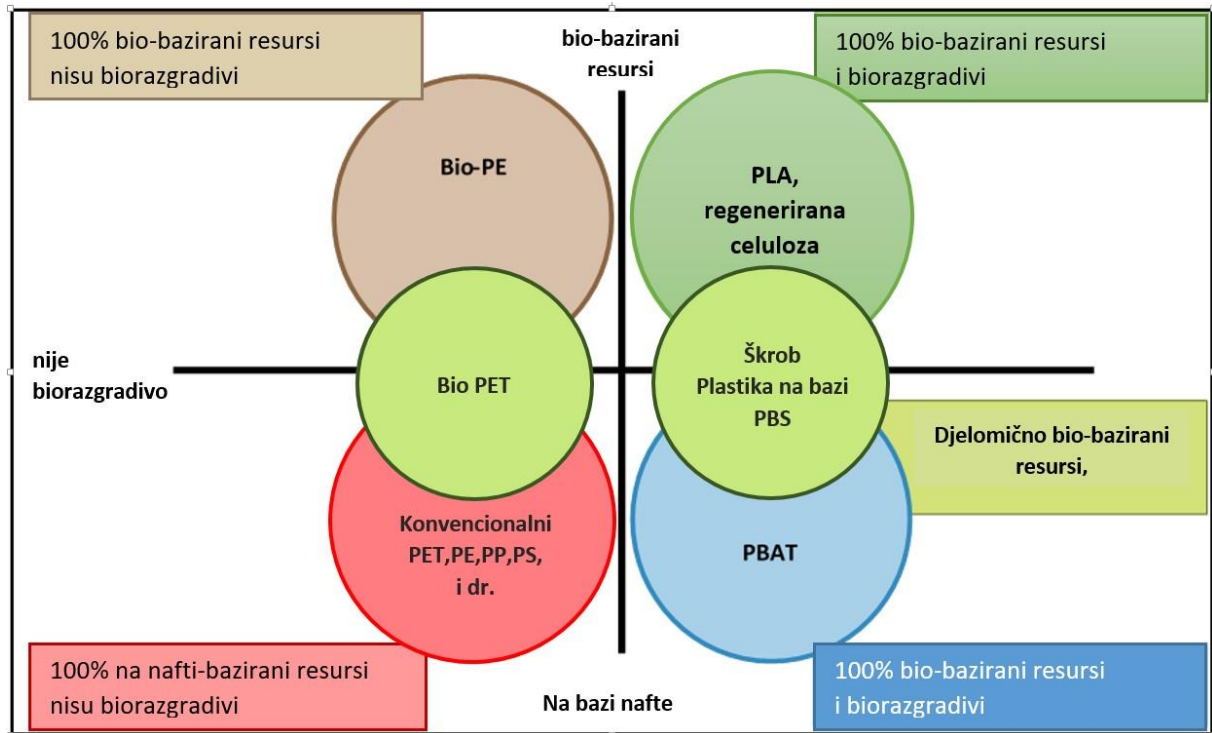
100% bio-bazirani resursi nisu biorazgradivi

bio-bazirani resursi

100% bio-bazirani resursi i biorazgradivi

Bio-PE

PLA, regenerirana celuloza

nije biorazgradivo

Bio PET

Škrob Plastika na bazi PBS

Djelomično bio-bazirani resursi,

Konvencionalni PET,PE,PP,PS, i dr.

PBAT

100% na nafti-bazirani resursi nisu biorazgradivi

Na bazi nafte

100% bio-bazirani resursi i biorazgradivi